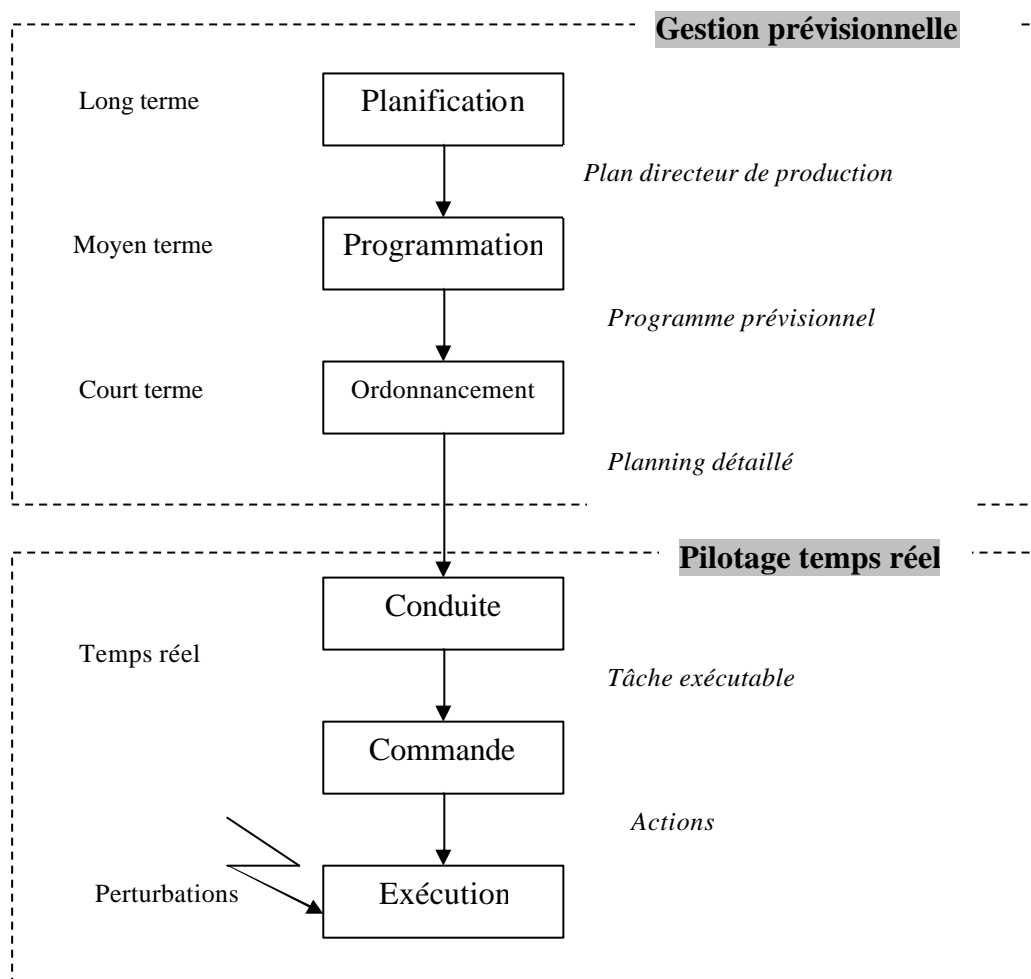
Gestion prévisionnelle

Long terme

Planification

Plan directeur de production

Moyen terme

Programmation

Programme prévisionnel

Court terme

Ordonnancement

Planning détaillé

Pilotage temps réel

Conduite

Temps réel

Tâche exécutable

Commande

Actions

Perturbations

Exécution